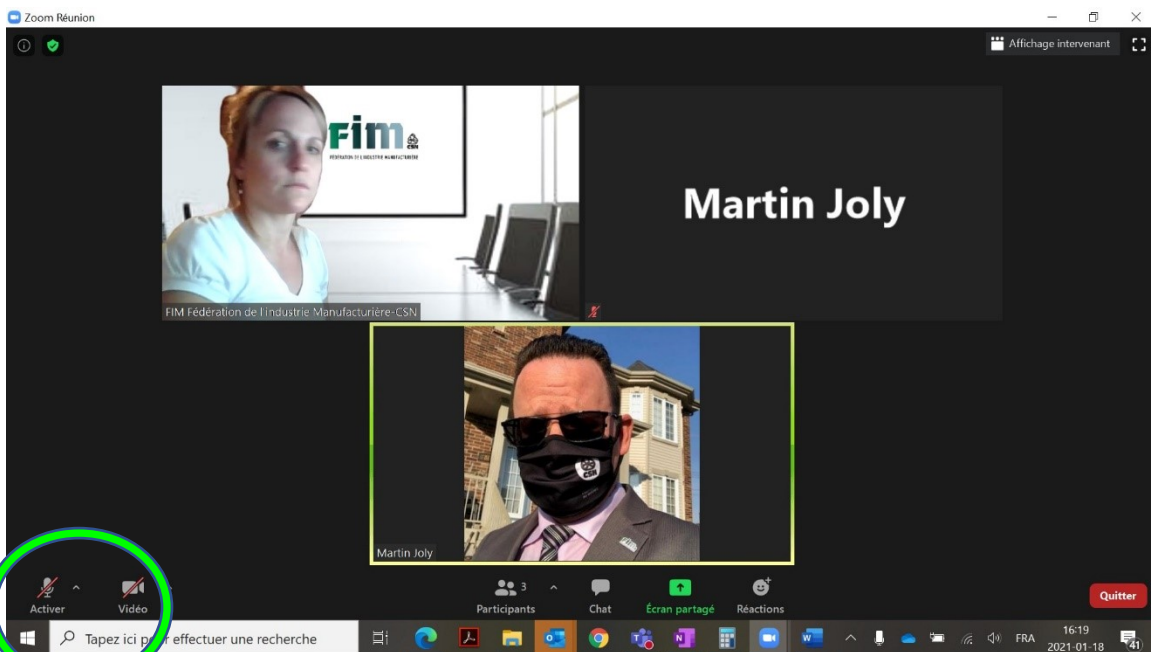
Zoom Réunion

Affichage intervenant

FIM
FÉDÉRATION DE L'INDUSTRIE MANUFACTURIÈRE

Martin Joly

FIM Fédération de l'industrie Manufacturière-CSN

Martin Joly

Activer
Vidéo
Participants 3
Chat
Écran partagé
Réactions
Quitter

Tapez ici p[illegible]r effectuer une recherche

FRA
16:19
2021-01-18
41